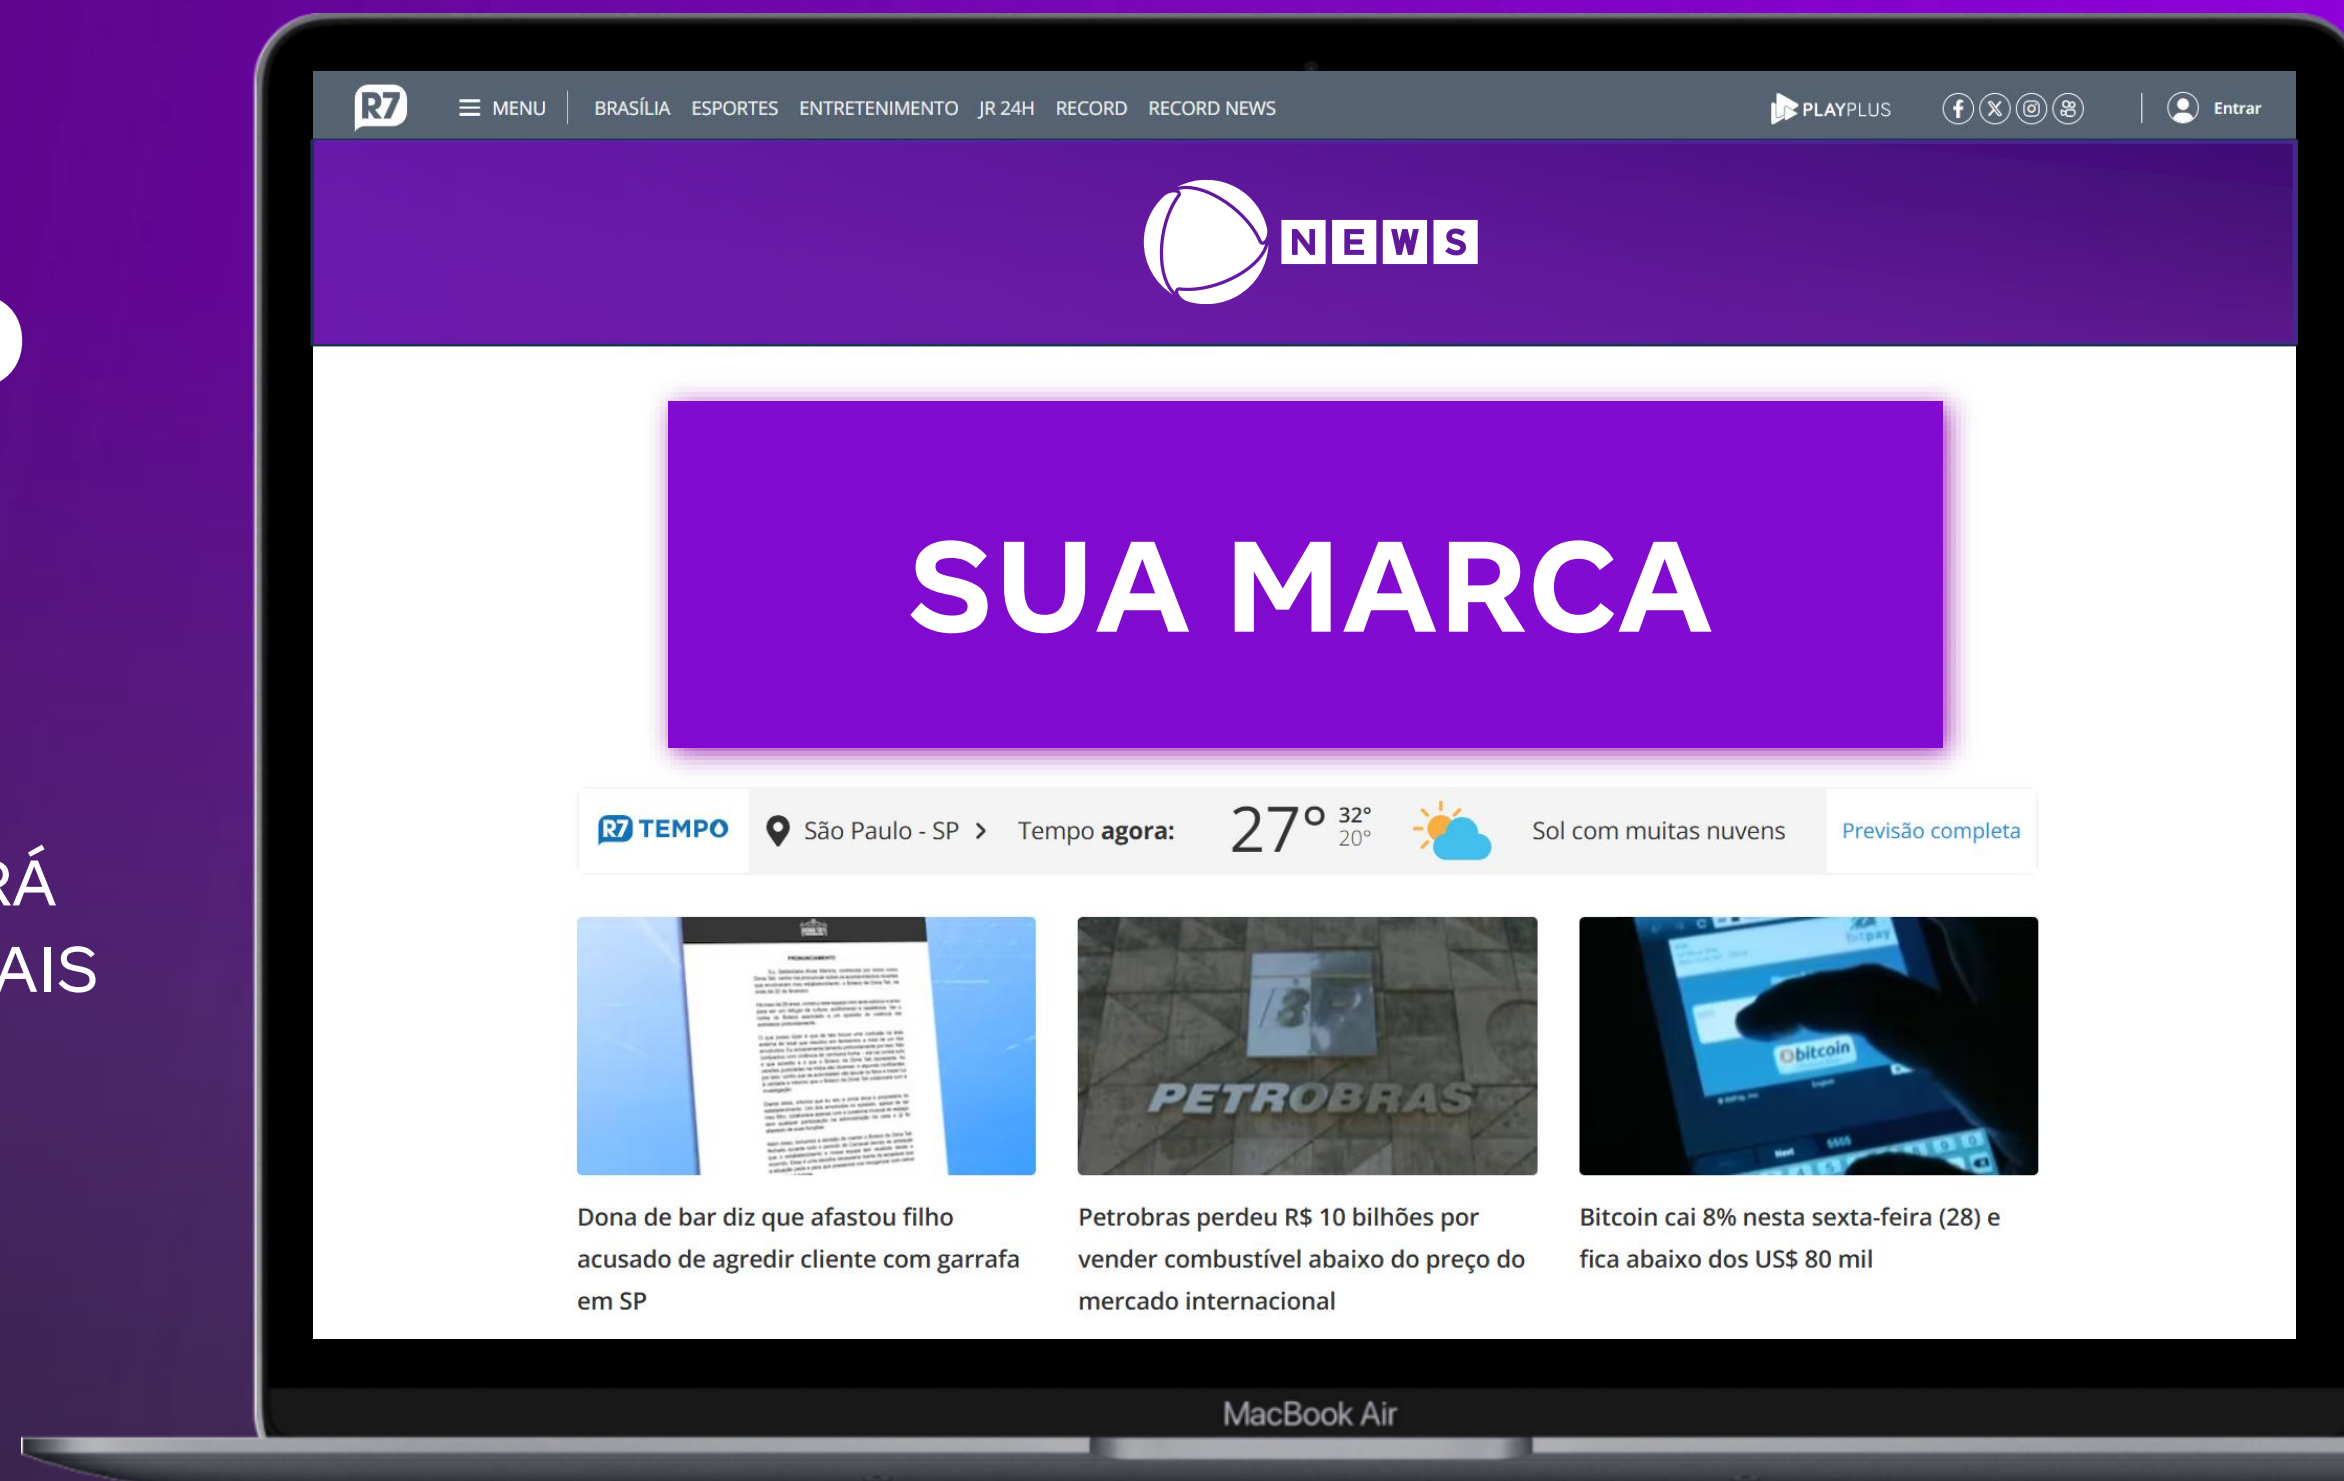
RÁ
AIS

R7 MENU BRASÍLIA ESPORTES ENTRETENIMENTO JR 24H RECORD RECORD NEWS

PLAYPLUS

Entrar

NEWS

SUA MARCA

R7 TEMPO São Paulo - SP Tempo agora: 27° 32° 20° Sol com muitas nuvens Previsão completa

PETROBRAS

bitcoin

Dona de bar diz que afastou filho acusado de agredir cliente com garrafa em SP

Petrobras perdeu R$ 10 bilhões por vender combustível abaixo do preço do mercado internacional

Bitcoin cai 8% nesta sexta-feira (28) e fica abaixo dos US$ 80 mil

MacBook Air